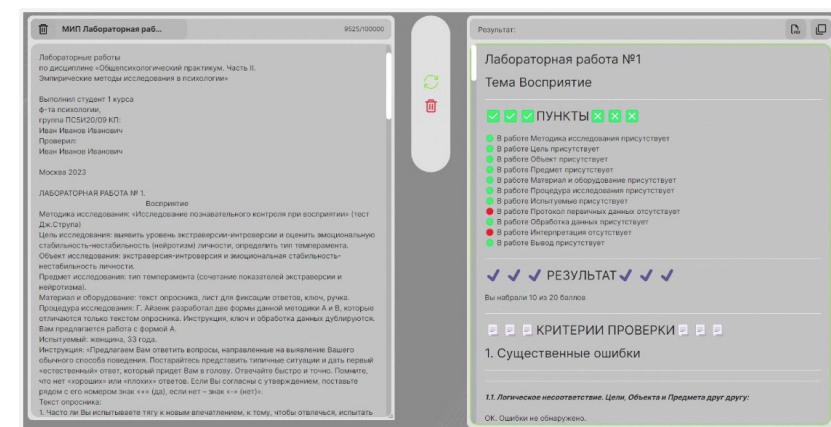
МИП Лабораторная раб... 9525/100000

Лабораторные работы
по дисциплине «Общепсихологический практикум. Часть II. Эмпирические методы исследования в психологии»

Выполнил студент 1 курса
ф-та психологии,
группа ПСБИ20/09 КП:
Иван Иванов Иванович
Проверил:
Иван Иванов Иванович

Москва 2023

ЛАБОРАТОРНАЯ РАБОТА № 1.
Восприятие
Методика исследования: «Исследование познавательного контроля при восприятии» (тест Дж.Струпа)
Цель исследования: выявить уровень экстраверсии-интроверсии и оценить эмоциональную стабильность-нестабильность (нейротизм) личности, определить тип темперамента.
Объект исследования: экстраверсия-интроверсия и эмоциональная стабильность-нестабильность личности.
Предмет исследования: тип темперамента (сочетание показателей экстраверсии и нейротизма).
Материал и оборудование: текст опросника, лист для фиксации ответов, ключ, ручка.
Процедура исследования: Г. Айзенк разработал две формы данной методики А и В, которые отличаются только текстом опросника. Инструкция, ключ и обработка данных дублируются. Вам предлагается работа с формой А.
Испытуемый: женщина, 33 года.
Инструкция: «Предлагаем Вам ответить вопросы, направленные на выявление Вашего обычного способа поведения. Постарайтесь представить типичные ситуации и дать первый «естественный» ответ, который придет Вам в голову. Отвечайте быстро и точно. Помните, что нет «хороших» или «плохих» ответов. Если Вы согласны с утверждением, поставьте рядом с его номером знак «+» (да), если нет – знак «-» (нет)».
Текст опросника:
1. Часто ли Вы испытываете тягу к новым впечатлениям, к тому, чтобы отвлечься, испытать

Результат:

Лабораторная работа №1
Тема Восприятие

ПУНКТЫ

В работе Методика исследования присутствует
В работе Цель присутствует
В работе Объект присутствует
В работе Предмет присутствует
В работе Материал и оборудование присутствует
В работе Процедура исследования присутствует
В работе Испытуемые присутствует
В работе Протокол первичных данных отсутствует
В работе Обработка данных присутствует
В работе Интерпретация отсутствует
В работе Вывод присутствует

РЕЗУЛЬТАТ

Вы набрали 10 из 20 баллов

КРИТЕРИИ ПРОВЕРКИ

1. Существенные ошибки

1.1. Логическое несоответствие. Цели, Объекта и Предмета друг другу:

ОК. Ошибки не обнаружено.